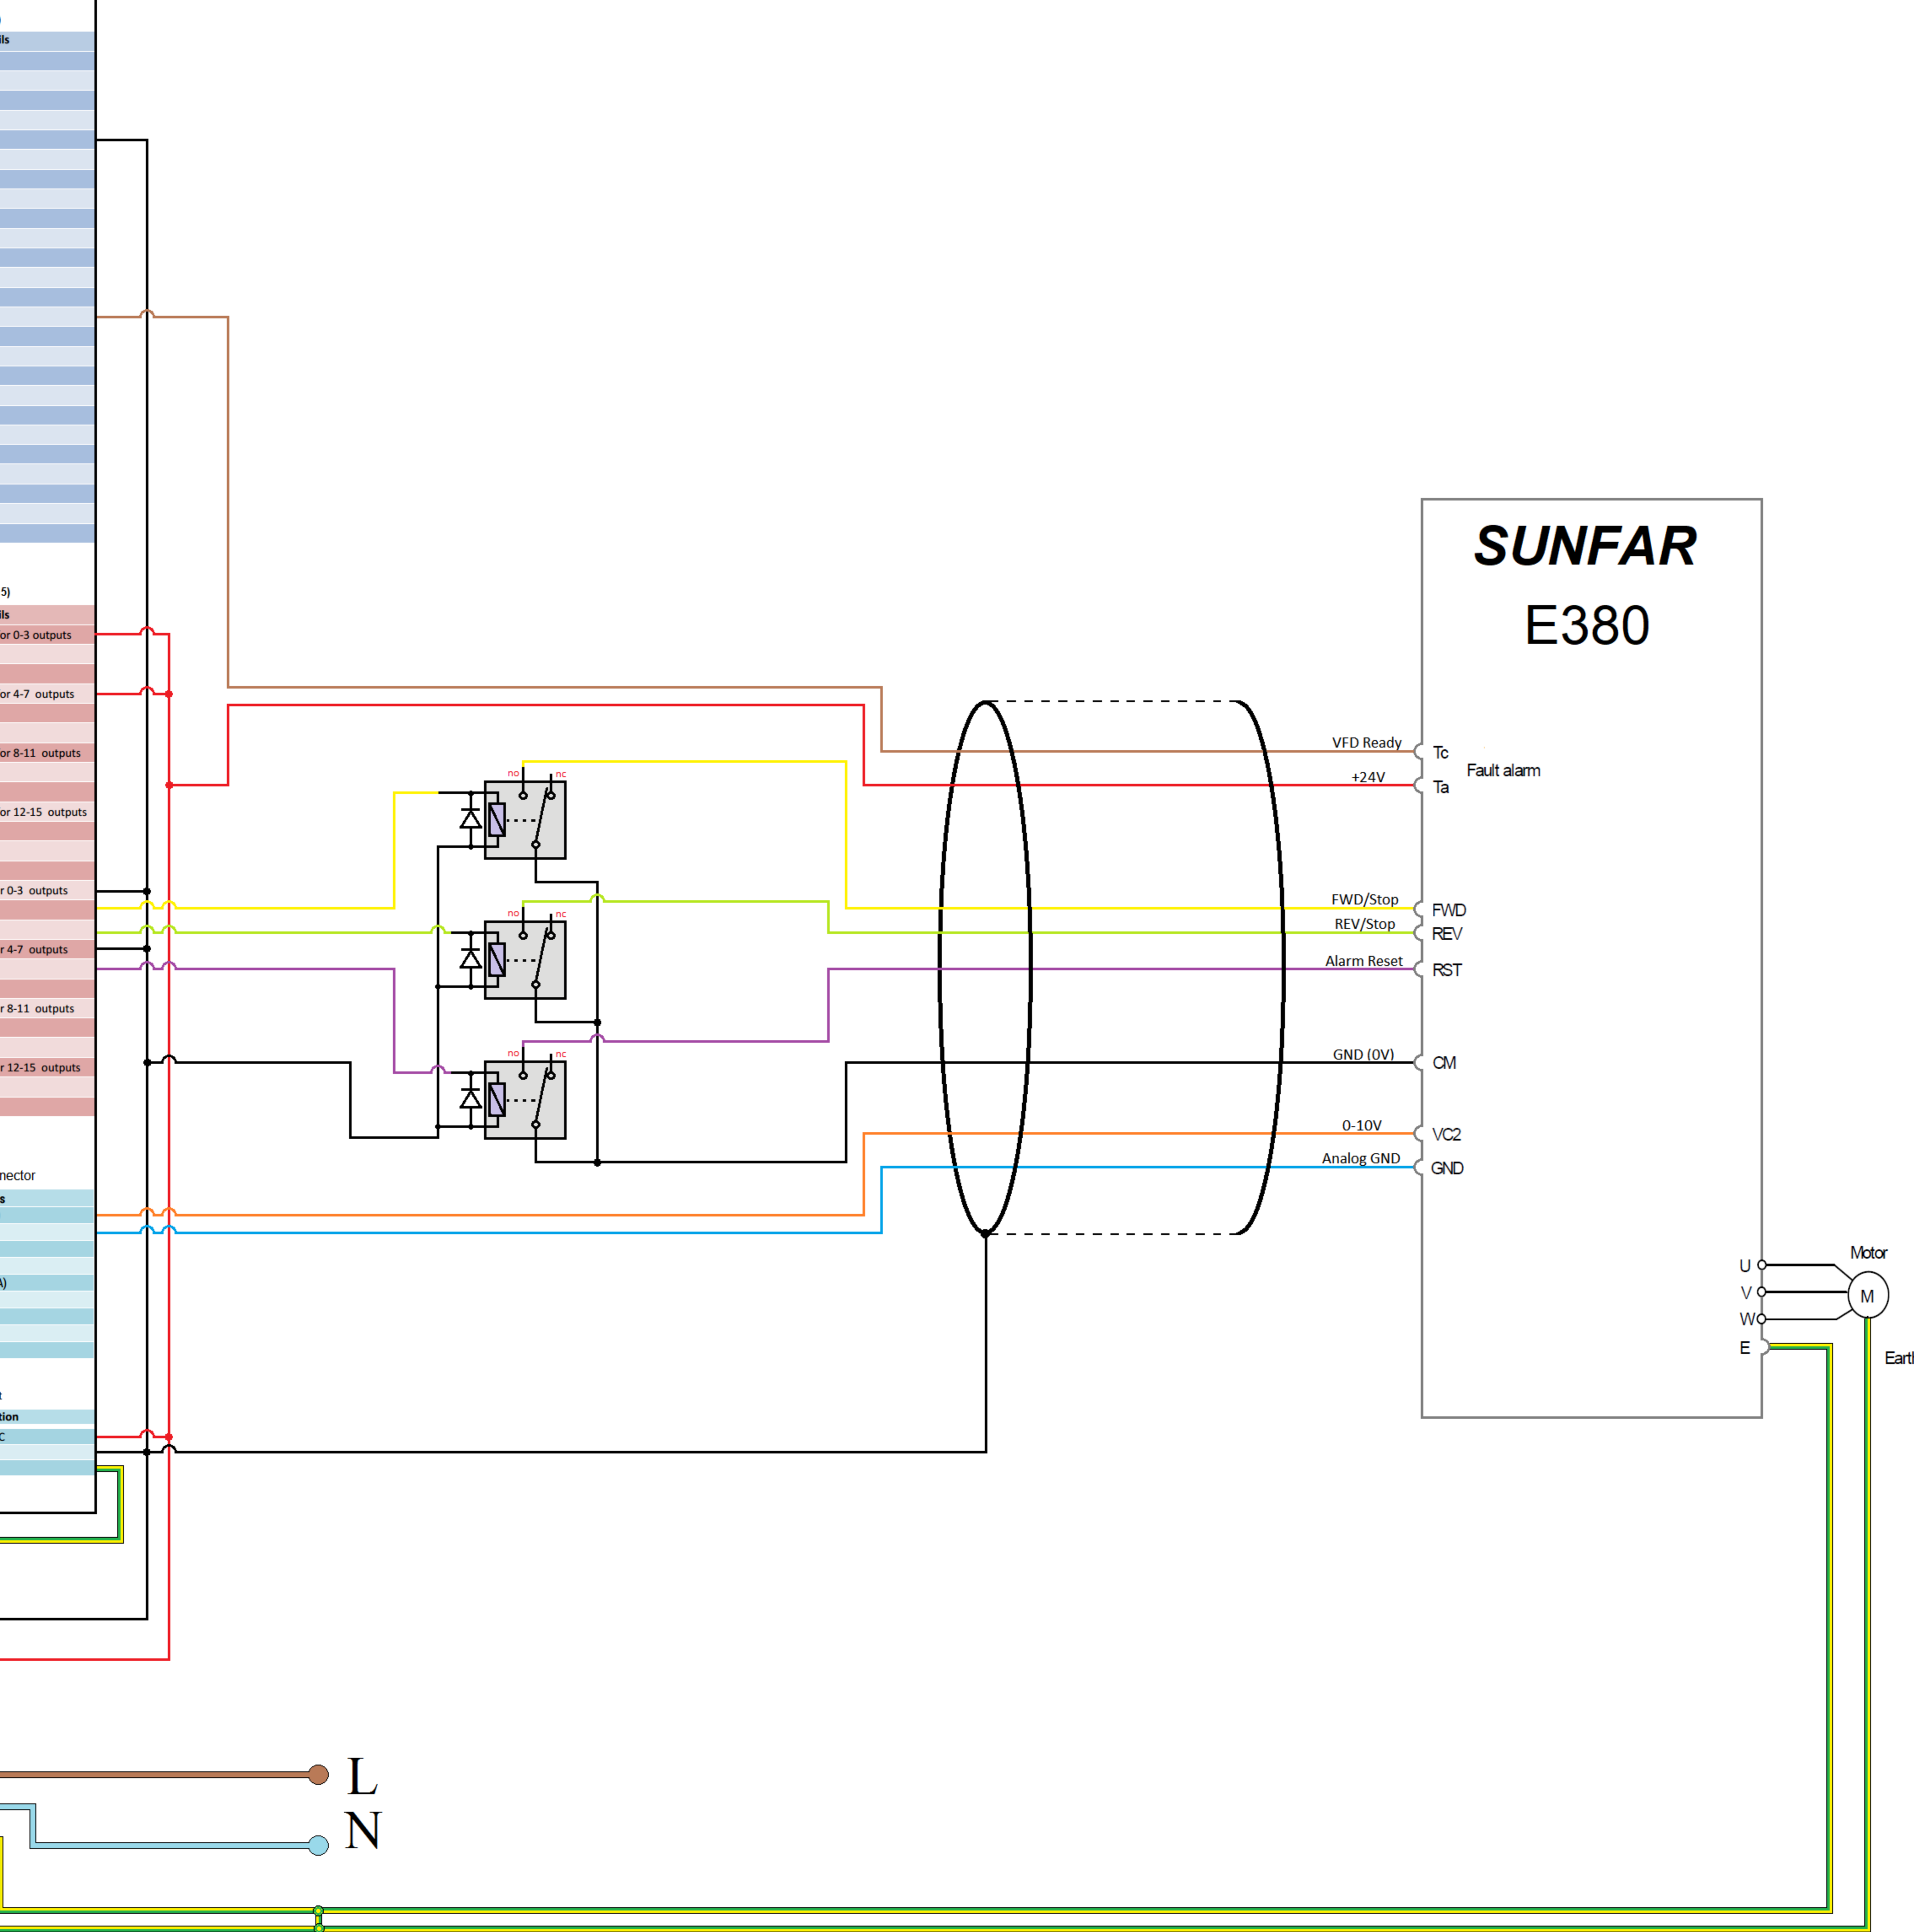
ils

5)
ils
or 0-3 outputs
or 4-7 outputs
or 8-11 outputs
or 12-15 outputs
r 0-3 outputs
r 4-7 outputs
r 8-11 outputs
r 12-15 outputs

nector
s
A)

t
tion
C

SUNFAR
E380

VFD Ready
Tc
+24V
Ta
Fault alarm

no nc
no nc
no nc

FWD/Stop
FWD
REV/Stop
REV
Alarm Reset
RST

GND (0V)
CM
0-10V
VC2
Analog GND
GND

Motor
U
V
W
M
E
Eartl

L
N